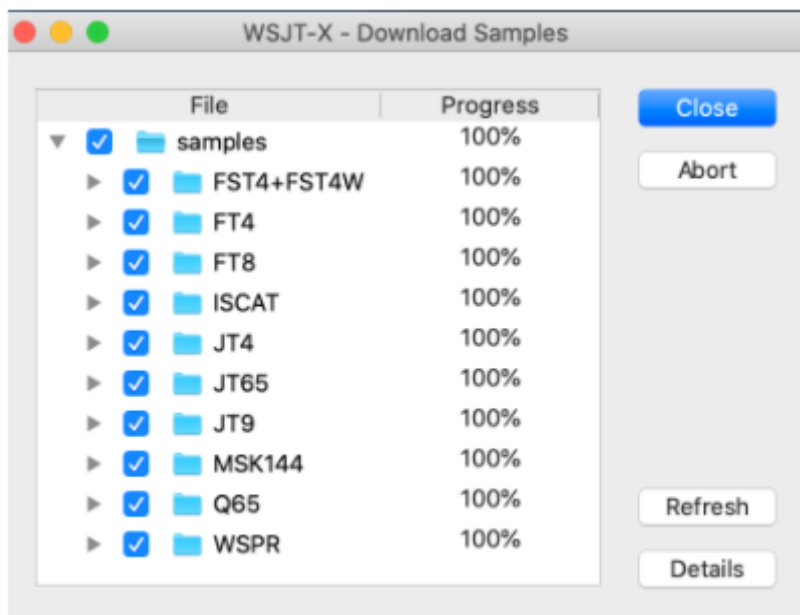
WSJT-X - Download Samples

| File | Progress |
|---|---|
| samples | 100% |
| FST4+FST4W | 100% |
| FT4 | 100% |
| FT8 | 100% |
| ISCAT | 100% |
| JT4 | 100% |
| JT65 | 100% |
| JT9 | 100% |
| MSK144 | 100% |
| Q65 | 100% |
| WSPR | 100% |

Close

Abort

Refresh

Details